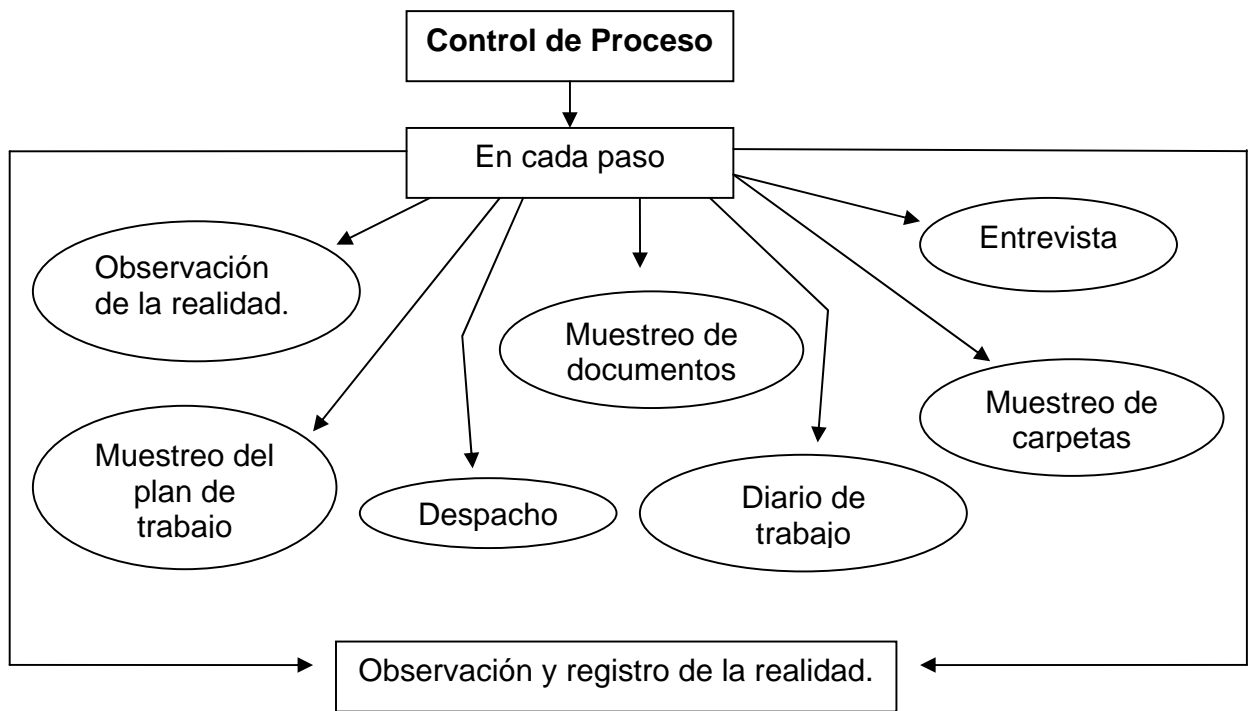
Control de Proceso

En cada paso

Observación de la realidad.

Entrevista

Muestreo de documentos

Muestreo de carpetas

Muestreo del plan de trabajo

Despacho

Diario de trabajo

Observación y registro de la realidad.